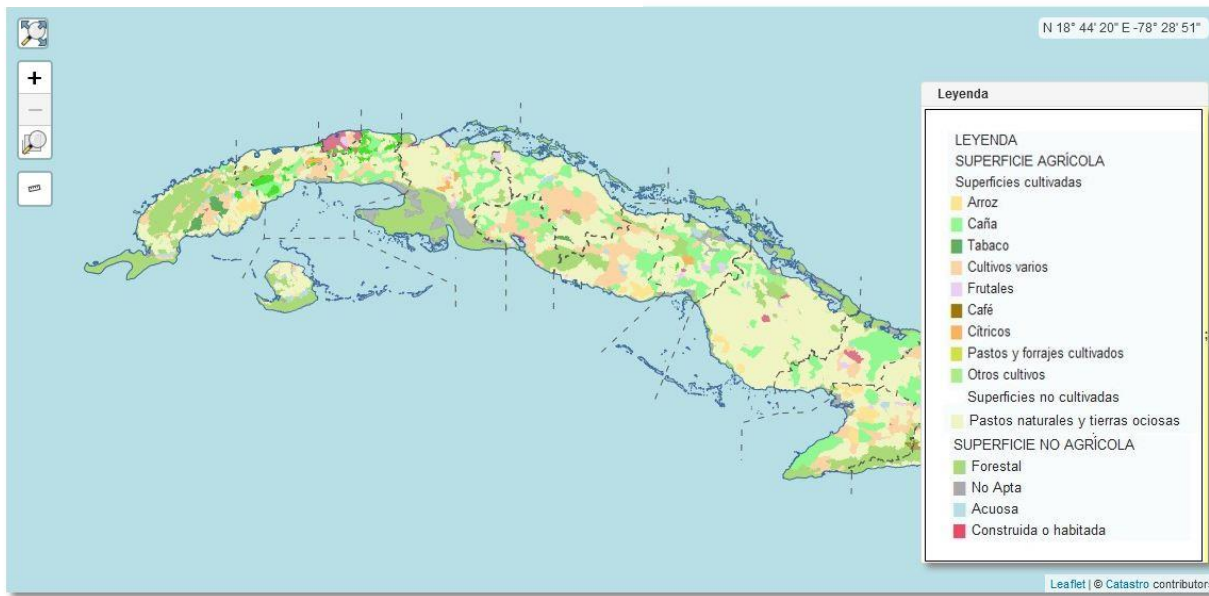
+
—

N 18° 44' 20" E -78° 28' 51"

Leyenda

LEYENDA
SUPERFICIE AGRÍCOLA
Superficies cultivadas
Arroz
Caña
Tabaco
Cultivos varios
Frutales
Café
Cítricos
Pastos y forrajes cultivados
Otros cultivos
Superficies no cultivadas
Pastos naturales y tierras ociosas
SUPERFICIE NO AGRÍCOLA
Forestal
No Apta
Acuosa
Construida o habitada

Leaflet | © Catastro contributors